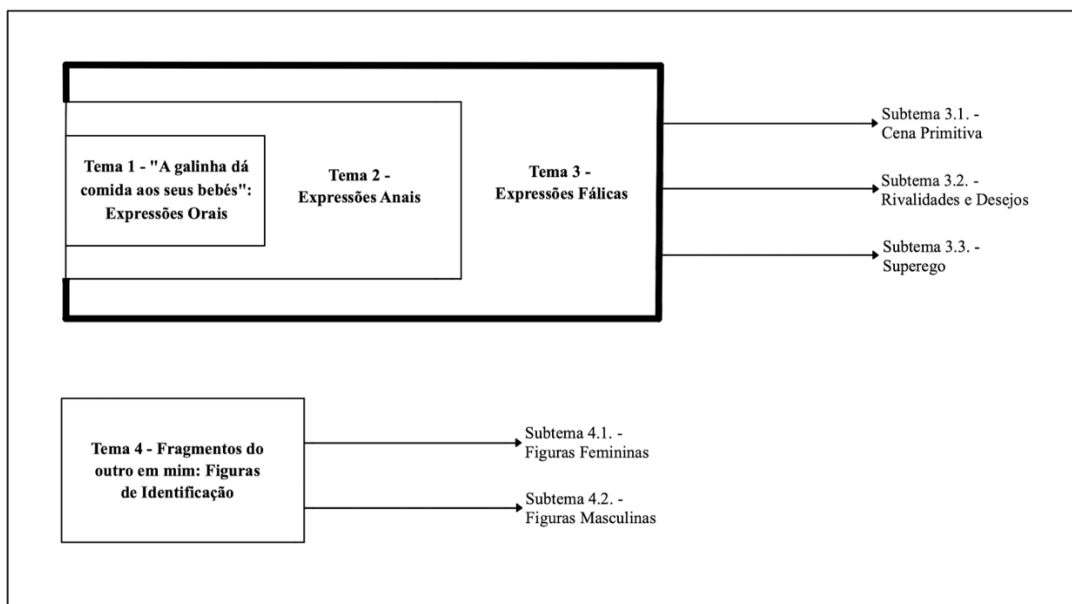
Tema 1 - "A galinha dá comida aos seus bebés": Expressões Orais

Tema 2 - Expressões Anais

Tema 3 - Expressões Fálicas

Subtema 3.1. - Cena Primitiva

Subtema 3.2. - Rivalidades e Desejos

Subtema 3.3. - Superego

Tema 4 - Fragmentos do outro em mim: Figuras de Identificação

Subtema 4.1. - Figuras Femininas

Subtema 4.2. - Figuras Masculinas